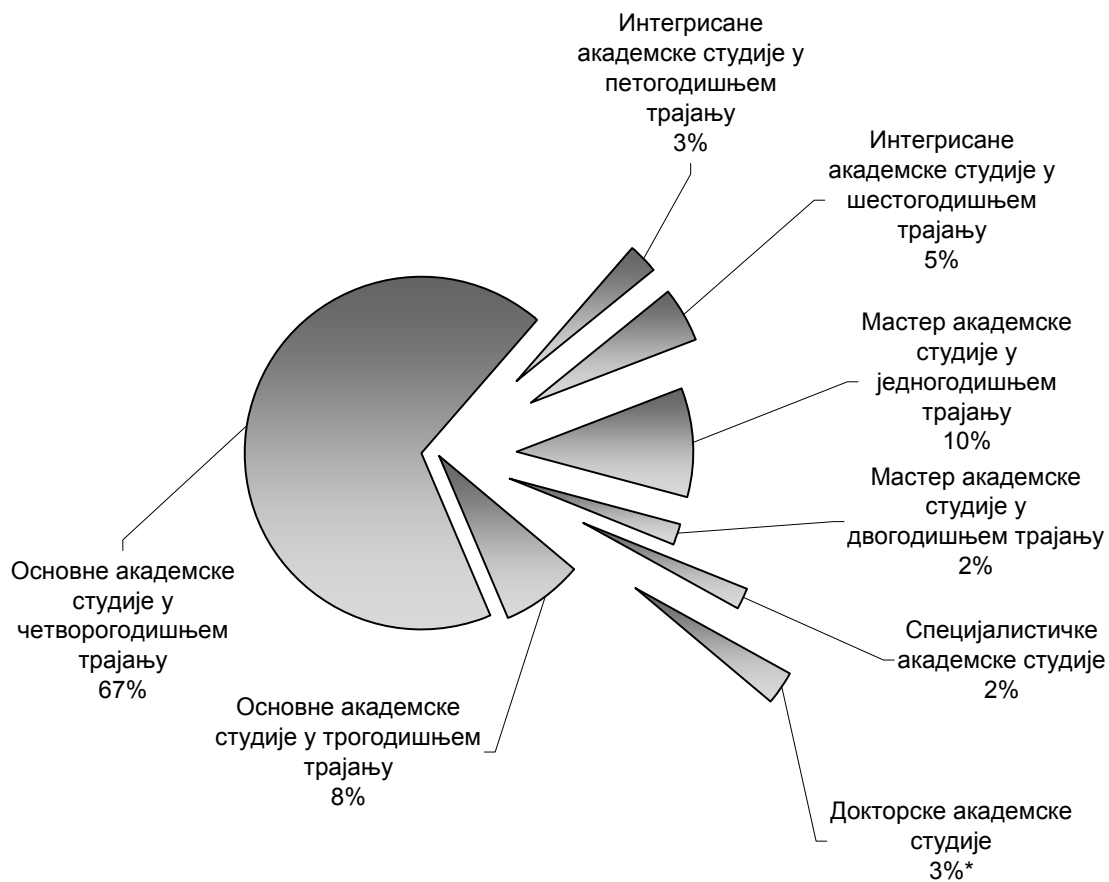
Интегрисане академске студије у петогодишњем трајању
3%

Интегрисане академске студије у шестогодишњем трајању
5%

Мастер академске студије у једногодишњем трајању
10%

Мастер академске студије у двогодишњем трајању
2%

Специјалистичке академске студије
2%

Докторске академске студије
3%*

Основне академске студије у трогодишњем трајању
8%

Основне академске студије у четворогодишњем трајању
67%